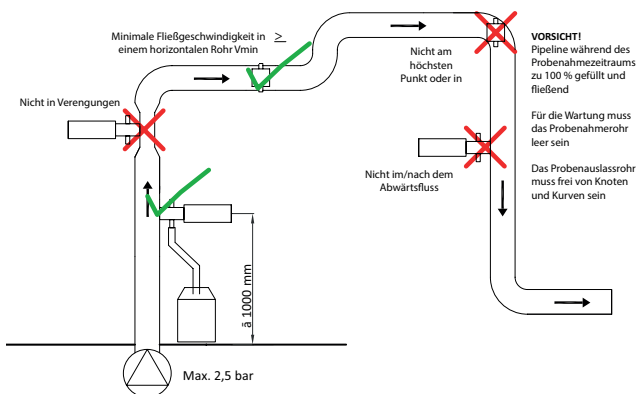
Minimale Fließgeschwindigkeit in $\geq$ einem horizontalen Rohr Vmin

Nicht am höchsten Punkt oder in

VORSICHT!
Pipeline während des Probenahmezeitraums zu 100 % gefüllt und fließend

Für die Wartung muss das Probenahmerohr leer sein

Das Probenauslassrohr muss frei von Knoten und Kurven sein

Nicht in Verengungen

Nicht im/nach dem Abwärtsfluss

â 1000 mm

Max. 2,5 bar